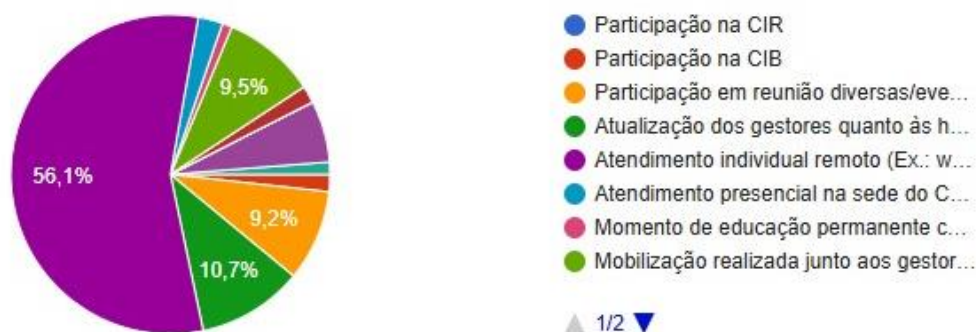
9,5%

56,1%

9,2%

10,7%

Participação na CIR
Participação na CIB
Participação em reunião diversas/eve...
Atualização dos gestores quanto às h...
Atendimento individual remoto (Ex.: w...
Atendimento presencial na sede do C...
Momento de educação permanente c...
Mobilização realizada junto aos gestor...

1/2